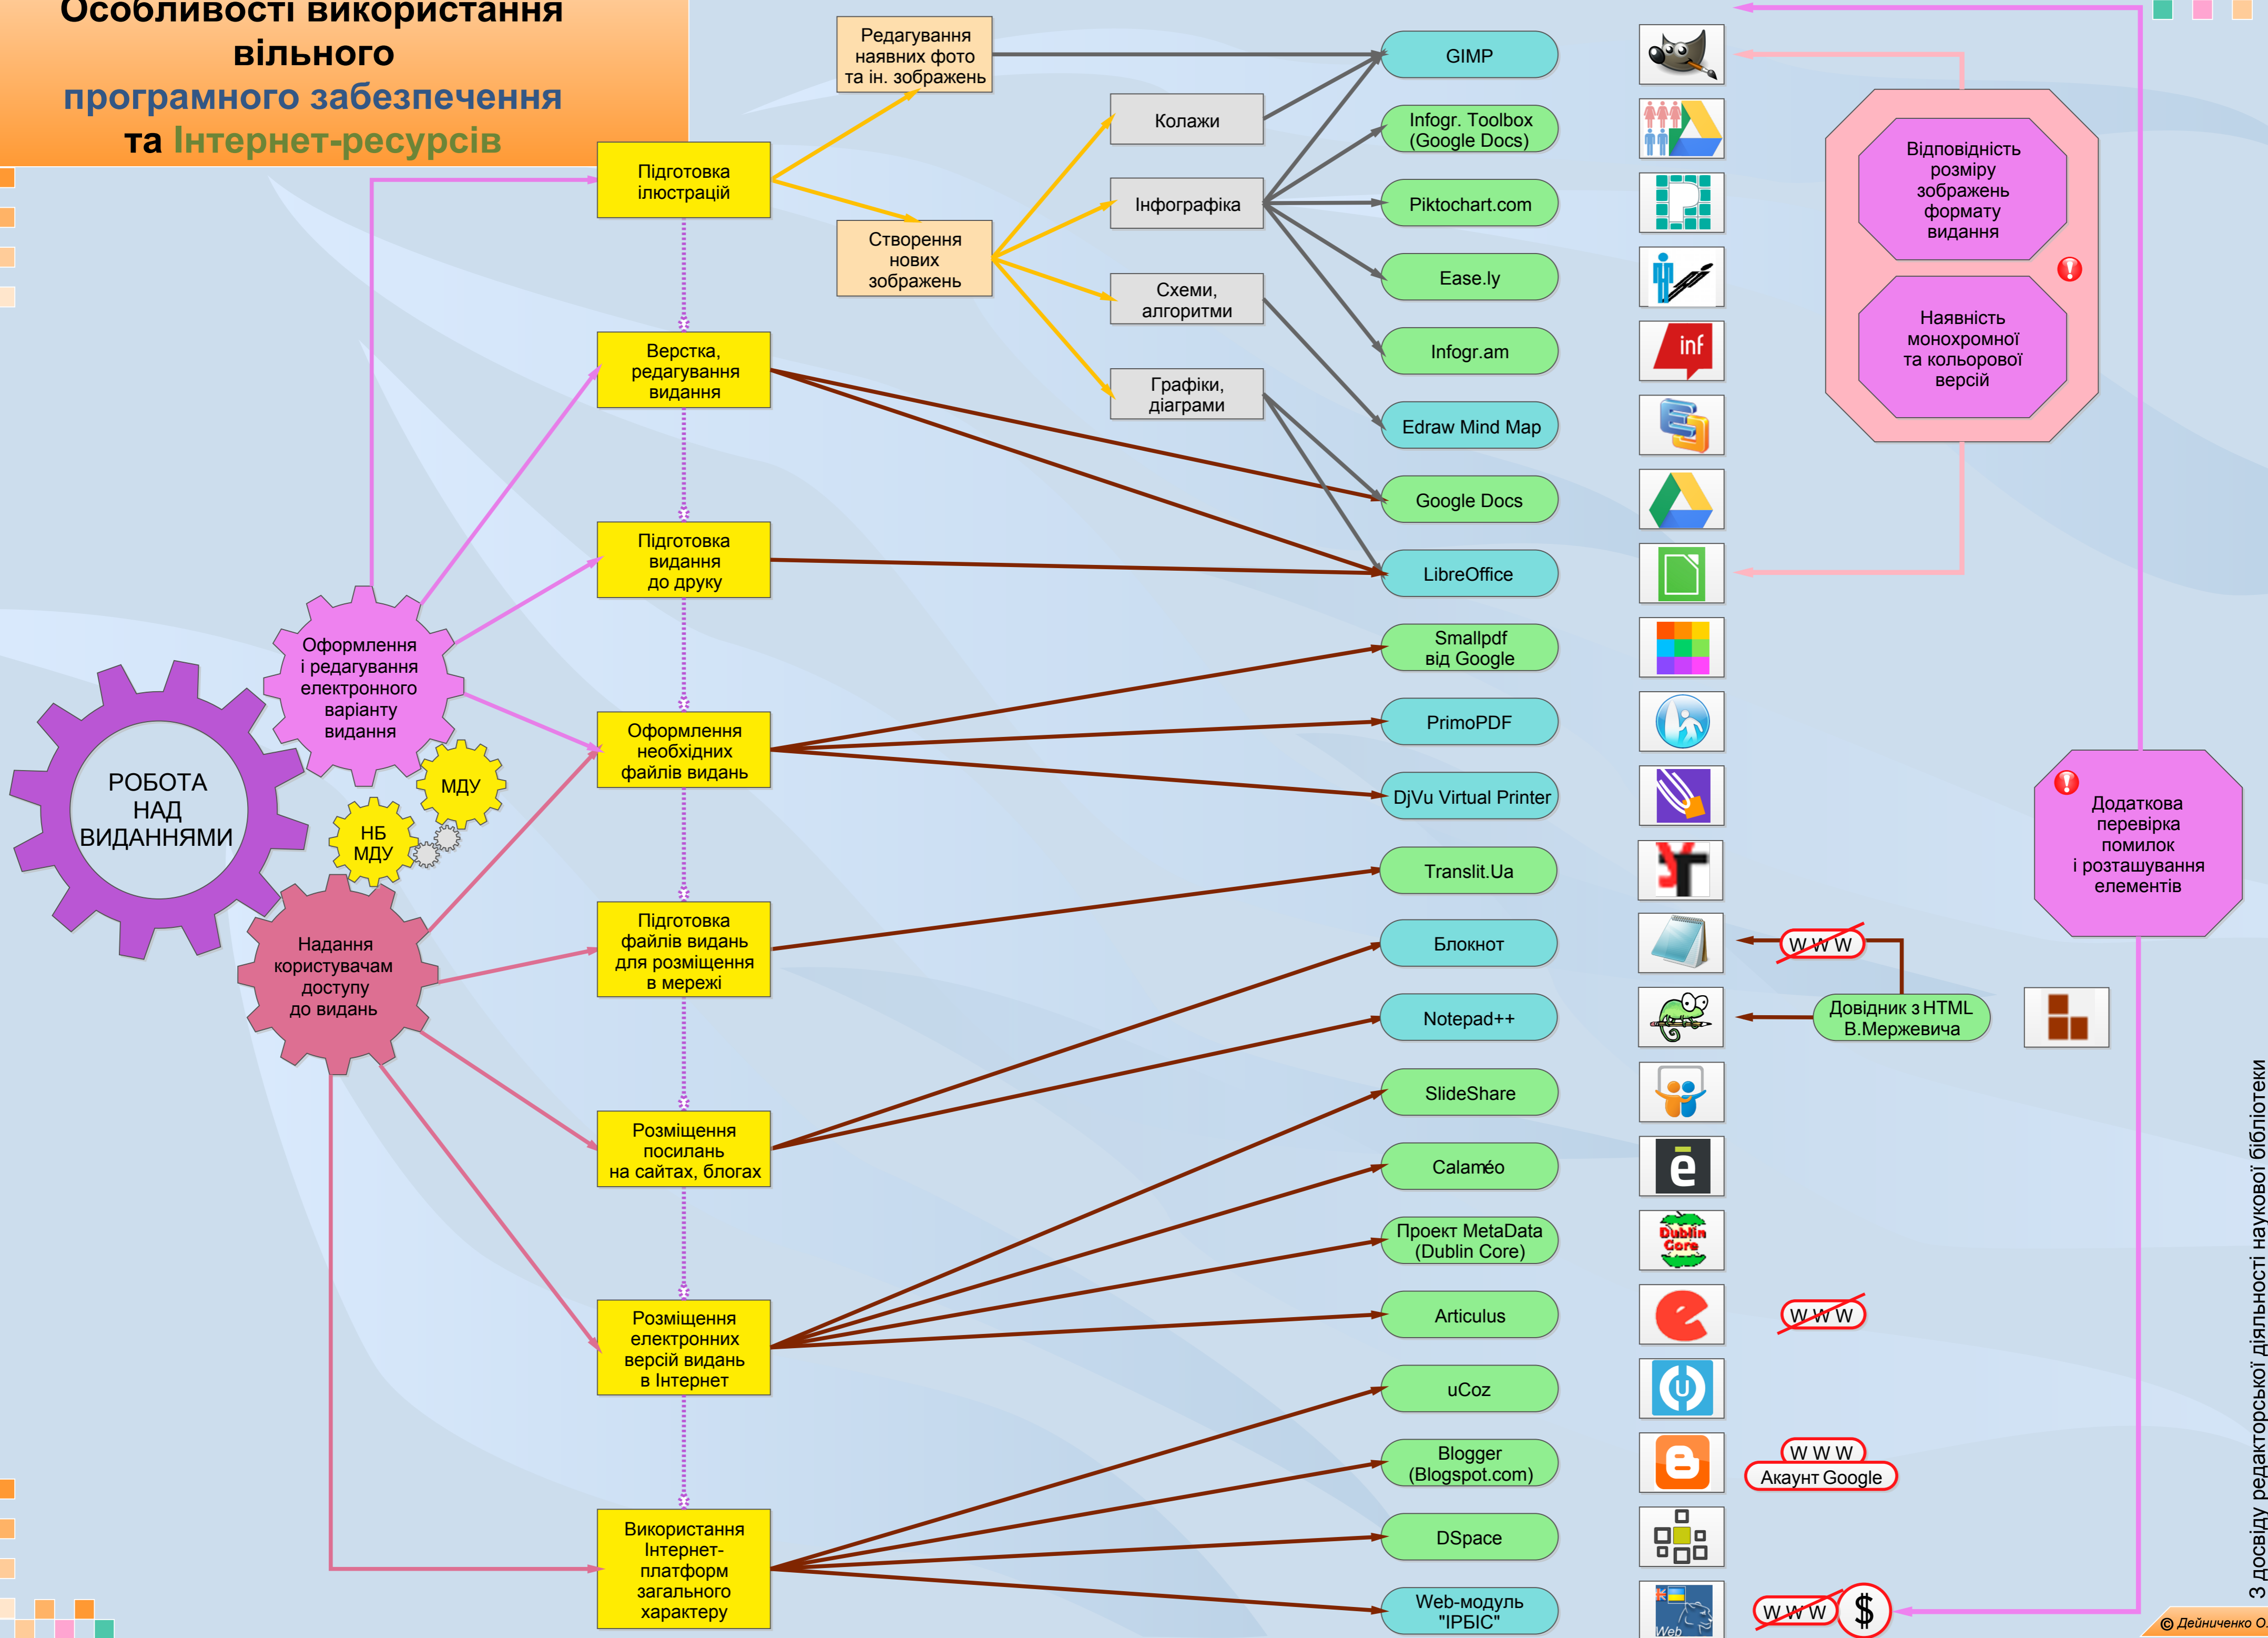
Особливості використання вільного програмного забезпечення та Інтернет-ресурсів

РОБОТА НАД ВИДАННЯМИ

Оформлення і редагування електронного варіанту видання

Надання користувачам доступу до видань

МДУ

НБ МДУ

Підготовка ілюстрацій

Верстка, редагування видання

Підготовка видання до друку

Оформлення необхідних файлів видань

Підготовка файлів видань для розміщення в мережі

Розміщення посилань на сайтах, блогах

Розміщення електронних версій видань в Інтернет

Використання Інтернет-платформ загального характеру

Редагування наявних фото та ін. зображень

Створення нових зображень

Колажи

Інфографіка

Схеми, алгоритми

Графіки, діаграми

GIMP

Infogr. Toolbox (Google Docs)

Piktochart.com

Ease.ly

Infogr.am

Edraw Mind Map

Google Docs

LibreOffice

Smallpdf від Google

PrimoPDF

DjVu Virtual Printer

Translit.Ua

Блокнот

Notepad++

SlideShare

Calaméo

Проект MetaData (Dublin Core)

Articulus

uCoz

Blogger (Blogspot.com)

DSpace

Web-модуль "ІРБІС"

inf

Dublin Core

Web

Відповідність розміру зображень формату видання

Наявність монохромної та кольорової версій

Додаткова перевірка помилок і розташування елементів

W W W

Довідник з HTML В.Мержевича

W W W

W W W

Акаунт Google

W W W

$

З досвіду редакторської діяльності наукової бібліотеки

© Дейниченко О.